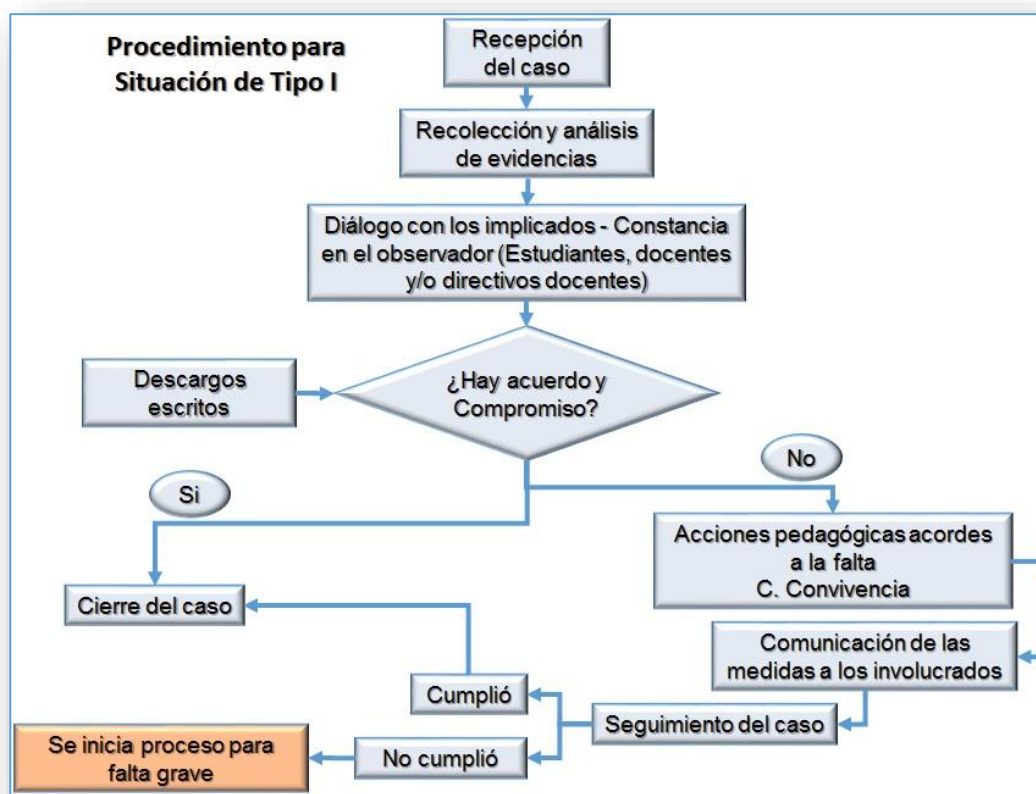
Procedimiento para Situación de Tipo I

Recepción del caso

Recolección y análisis de evidencias

Diálogo con los implicados - Constancia en el observador (Estudiantes, docentes y/o directivos docentes)

Descargos escritos

¿Hay acuerdo y Compromiso?

No

Si

Acciones pedagógicas acordes a la falta C. Convivencia

Cierre del caso

Comunicación de las medidas a los involucrados

Cumplió

Seguimiento del caso

Se inicia proceso para falta grave

No cumplió